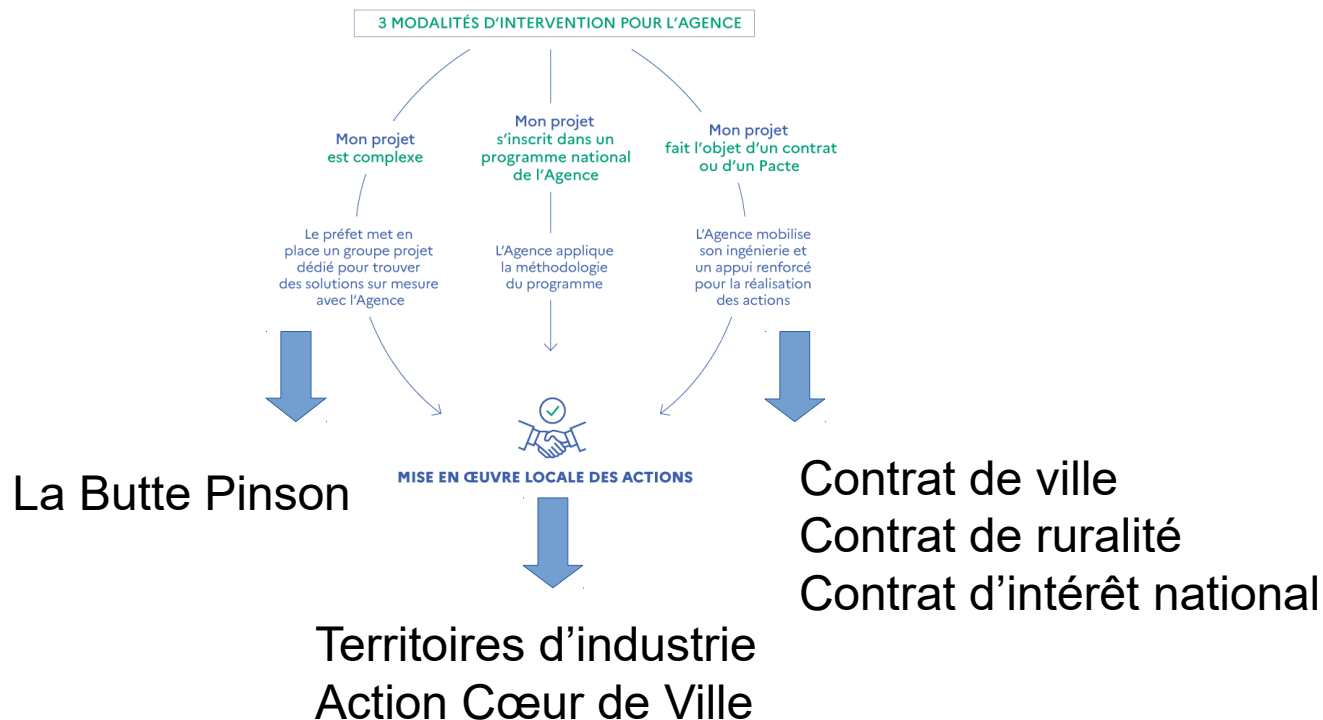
3 MODALITÉS D'INTERVENTION POUR L'AGENCE

Mon projet est complexe

Le préfet met en place un groupe projet dédié pour trouver des solutions sur mesure avec l'Agence

Mon projet s'inscrit dans un programme national de l'Agence

L'Agence applique la méthodologie du programme

Mon projet fait l'objet d'un contrat ou d'un Pacte

L'Agence mobilise son ingénierie et un appui renforcé pour la réalisation des actions

MISE EN ŒUVRE LOCALE DES ACTIONS

La Butte Pinson

Contrat de ville
Contrat de ruralité
Contrat d'intérêt national

Territoires d'industrie
Action Cœur de Ville